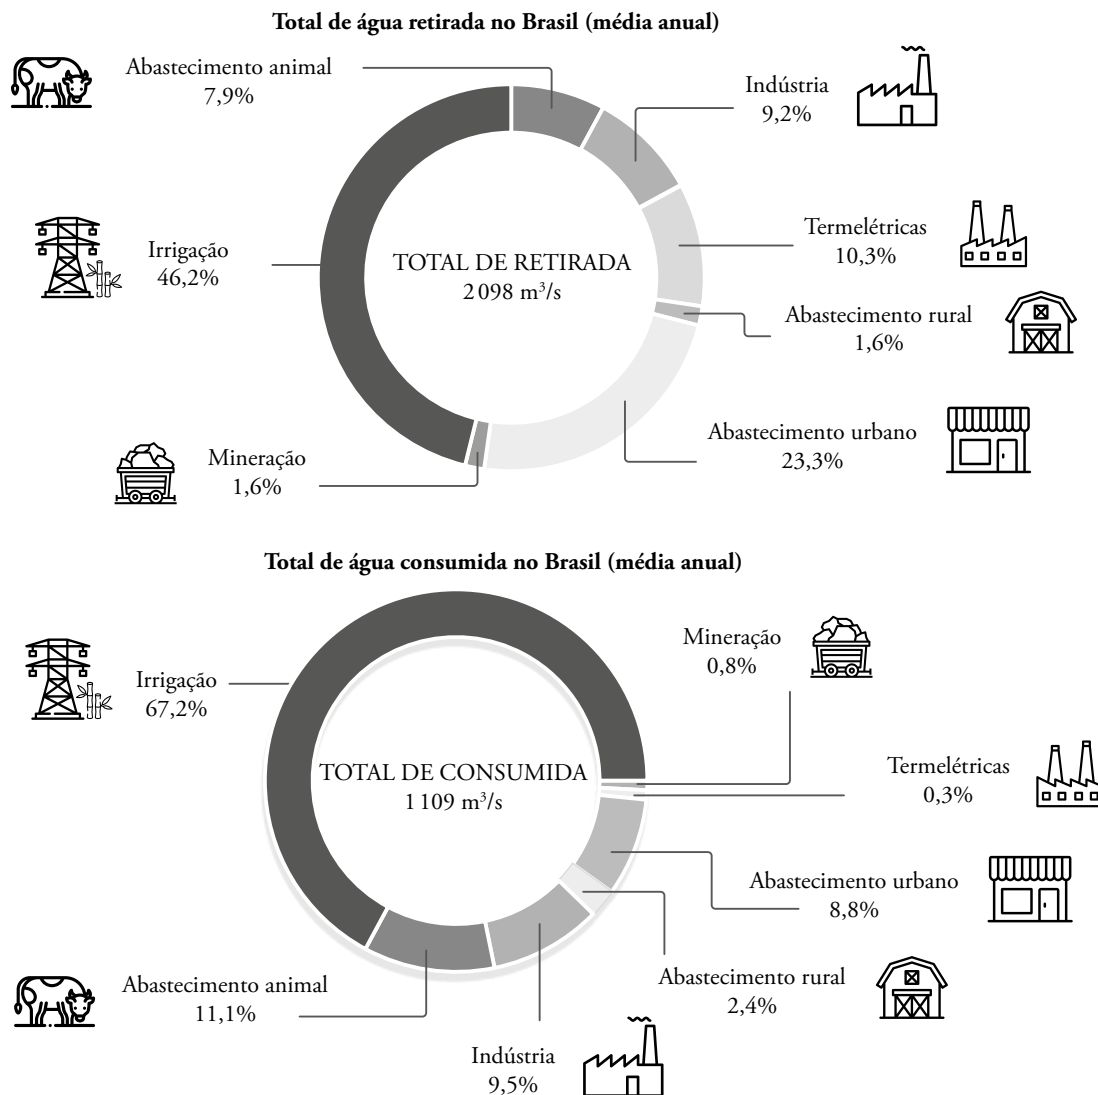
Total de água retirada no Brasil (média anual)

Abastecimento animal
7,9%

Indústria
9,2%

Irrigação
46,2%

TOTAL DE RETIRADA
2 098 m³/s

Termelétricas
10,3%

Abastecimento rural
1,6%

Abastecimento urbano
23,3%

Mineração
1,6%

Total de água consumida no Brasil (média anual)

Mineração
0,8%

Irrigação
67,2%

TOTAL DE CONSUMIDA
1 109 m³/s

Termelétricas
0,3%

Abastecimento urbano
8,8%

Abastecimento rural
2,4%

Abastecimento animal
11,1%

Indústria
9,5%